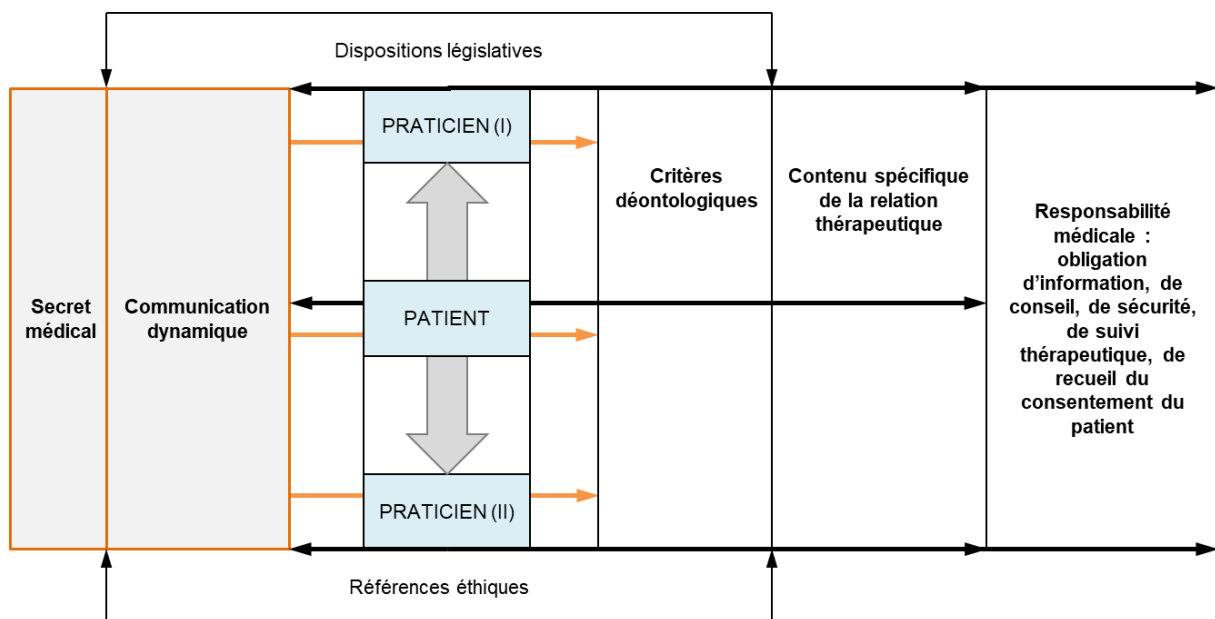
Dispositions législatives

Secret médical

Communication dynamique

PRATICIEN (I)

PATIENT

PRATICIEN (II)

Critères déontologiques

Contenu spécifique de la relation thérapeutique

Responsabilité médicale : obligation d'information, de conseil, de sécurité, de suivi thérapeutique, de recueil du consentement du patient

Références éthiques